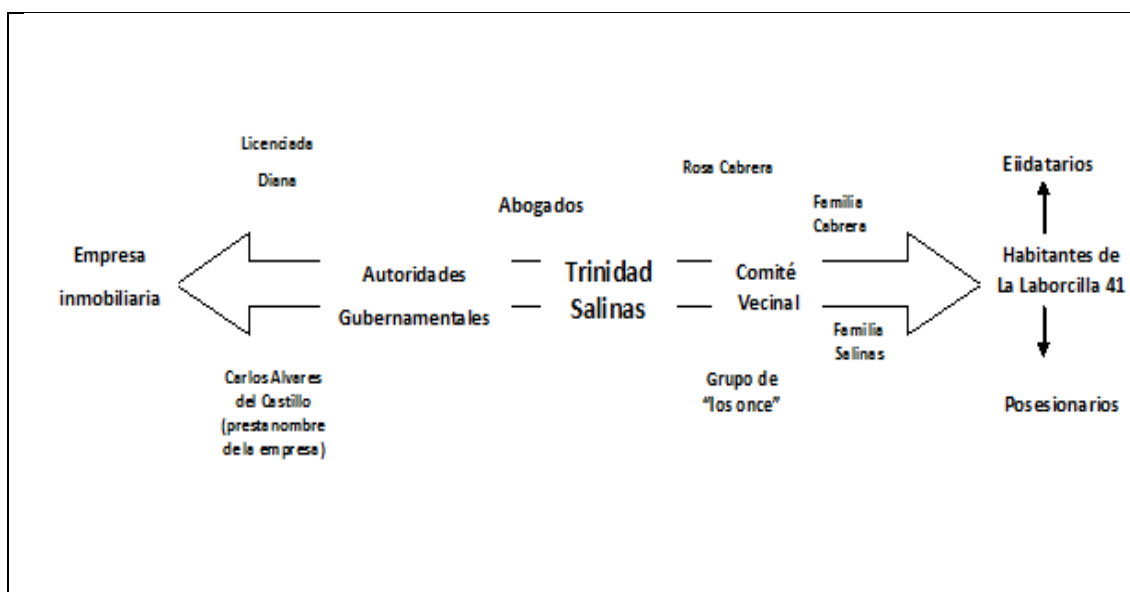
Licenciada Diana

Abogados

Rosa Cabrera

Eidatarios

Familia Cabrera

Empresa inmobiliaria

Autoridades Gubernamentales

Trinidad Salinas

Comité Vecinal

Habitantes de La Laborcilla 41

Familia Salinas

Carlos Alvares del Castillo (prestanombre de la empresa)

Grupo de "los once"

Posesionarios